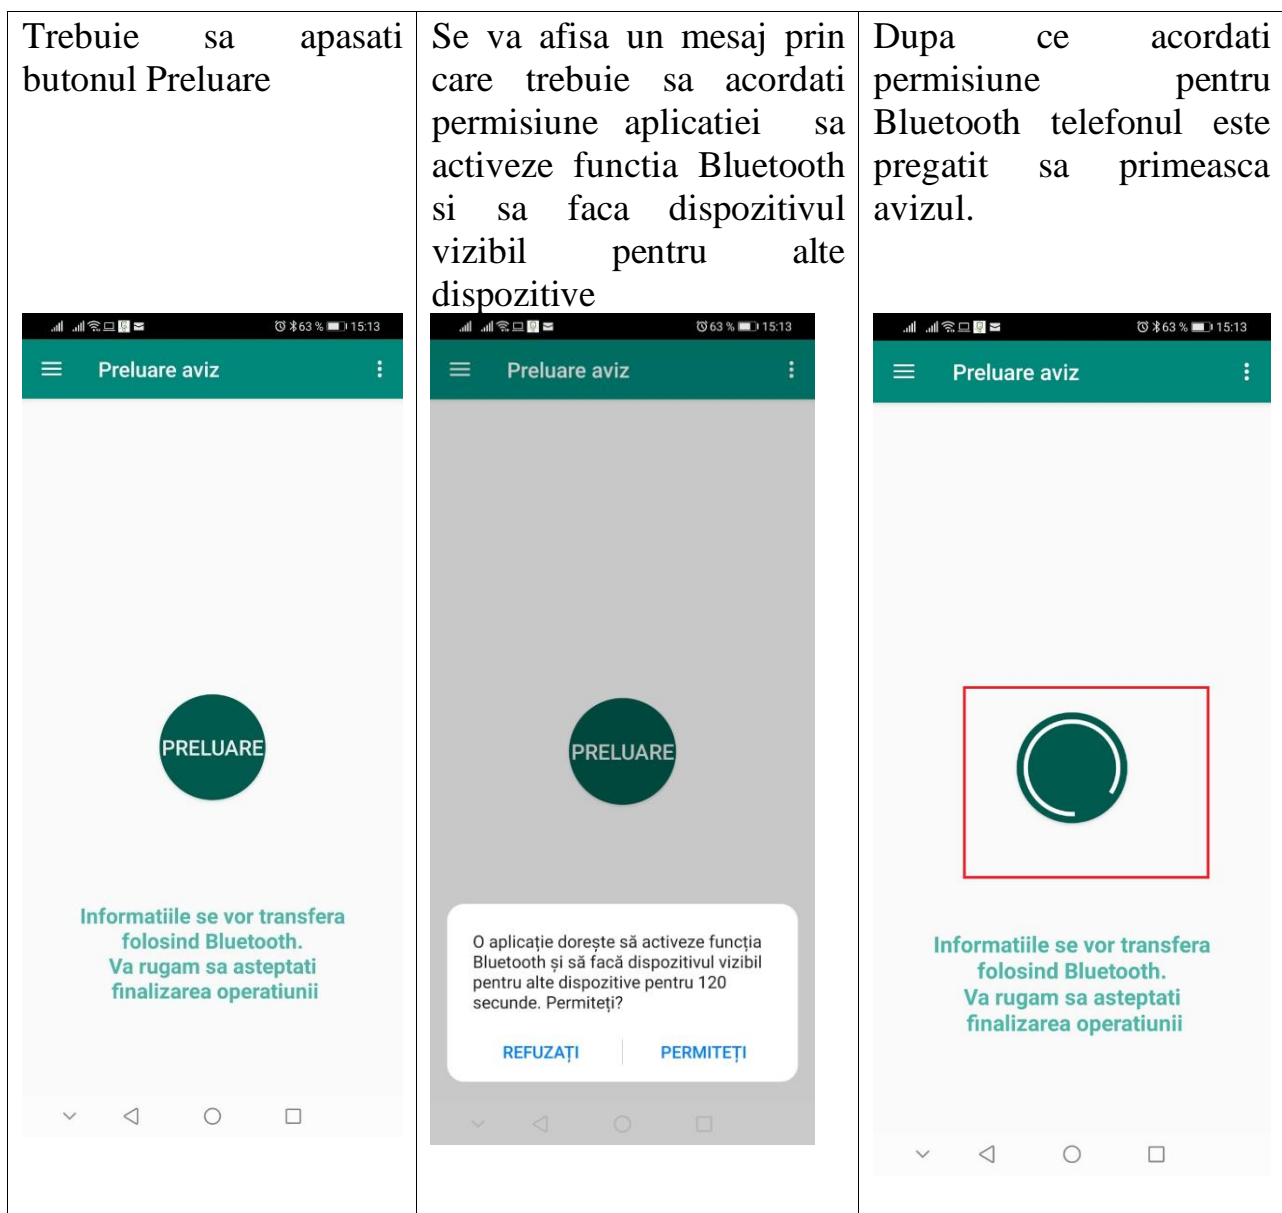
| Trebuie sa apasati butonul Preluare | Se va afisa un mesaj prin care trebuie sa acordati permisiune aplicatiei sa activeze functia Bluetooth si sa faca dispozitivul vizibil pentru alte dispozitive | Dupa ce acordati permisiune pentru Bluetooth telefonul este pregatit sa primeasca avizul. |
|---|---|---|
| 63 % 15:13<br>Preluare aviz<br>PRELUARE<br>Informatiile se vor transfera folosind Bluetooth. Va rugam sa asteptati finalizarea operatiunii | 63 % 15:13<br>Preluare aviz<br>PRELUARE<br>O aplicație dorește să activeze funcția Bluetooth și să facă dispozitivul vizibil pentru alte dispozitive pentru 120 secunde. Permiteți?<br>REFUZAȚI PERMITEȚI | 63 % 15:13<br>Preluare aviz<br>Informatiile se vor transfera folosind Bluetooth. Va rugam sa asteptati finalizarea operatiunii |